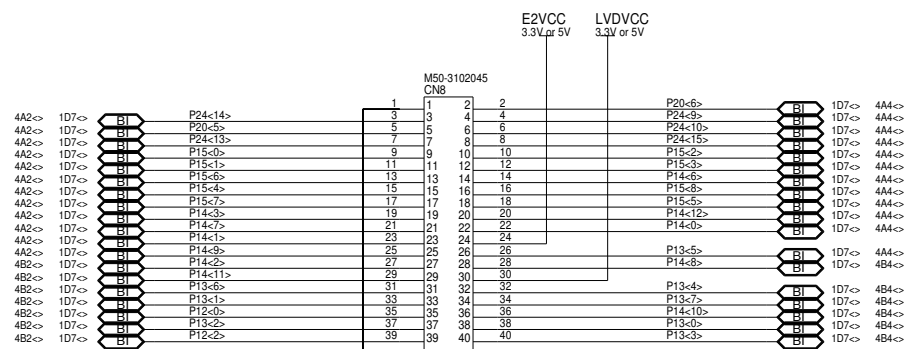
E2VCC
3.3V or 5V

LVDVCC
3.3V or 5V

M50-3102045
CN8

| Left ref | Left ref | | Signal | Net | Pin | Pin | Net | Signal | | Right ref | Right ref |
|---|---|---|---|---|---|---|---|---|---|---|---|
| | | | | 1 | 1 | 2 | 2 | P20<6> | BI | 1D7<> | 4A4<> |
| 4A2<> | 1D7<> | BI | P24<14> | 3 | 3 | 4 | 4 | P24<9> | BI | 1D7<> | 4A4<> |
| 4A2<> | 1D7<> | BI | P20<5> | 5 | 5 | 6 | 6 | P24<10> | BI | 1D7<> | 4A4<> |
| 4A2<> | 1D7<> | BI | P24<13> | 7 | 7 | 8 | 8 | P24<15> | BI | 1D7<> | 4A4<> |
| 4A2<> | 1D7<> | BI | P15<0> | 9 | 9 | 10 | 10 | P15<2> | BI | 1D7<> | 4A4<> |
| 4A2<> | 1D7<> | BI | P15<1> | 11 | 11 | 12 | 12 | P15<3> | BI | 1D7<> | 4A4<> |
| 4A2<> | 1D7<> | BI | P15<6> | 13 | 13 | 14 | 14 | P14<6> | BI | 1D7<> | 4A4<> |
| 4A2<> | 1D7<> | BI | P15<4> | 15 | 15 | 16 | 16 | P15<8> | BI | 1D7<> | 4A4<> |
| 4A2<> | 1D7<> | BI | P15<7> | 17 | 17 | 18 | 18 | P15<5> | BI | 1D7<> | 4A4<> |
| 4A2<> | 1D7<> | BI | P14<3> | 19 | 19 | 20 | 20 | P14<12> | BI | 1D7<> | 4A4<> |
| 4A2<> | 1D7<> | BI | P14<7> | 21 | 21 | 22 | 22 | P14<0> | BI | 1D7<> | 4A4<> |
| 4A2<> | 1D7<> | BI | P14<1> | 23 | 23 | 24 | 24 | | | | |
| 4A2<> | 1D7<> | BI | P14<9> | 25 | 25 | 26 | 26 | P13<5> | BI | 1D7<> | 4A4<> |
| 4B2<> | 1D7<> | BI | P14<2> | 27 | 27 | 28 | 28 | P14<8> | BI | 1D7<> | 4B4<> |
| 4B2<> | 1D7<> | BI | P14<11> | 29 | 29 | 30 | 30 | | | | |
| 4B2<> | 1D7<> | BI | P13<6> | 31 | 31 | 32 | 32 | P13<4> | BI | 1D7<> | 4B4<> |
| 4B2<> | 1D7<> | BI | P13<1> | 33 | 33 | 34 | 34 | P13<7> | BI | 1D7<> | 4B4<> |
| 4B2<> | 1D7<> | BI | P12<0> | 35 | 35 | 36 | 36 | P14<10> | BI | 1D7<> | 4B4<> |
| 4B2<> | 1D7<> | BI | P13<2> | 37 | 37 | 38 | 38 | P13<0> | BI | 1D7<> | 4B4<> |
| 4B2<> | 1D7<> | BI | P12<2> | 39 | 39 | 40 | 40 | P13<3> | BI | 1D7<> | 4B4<> |